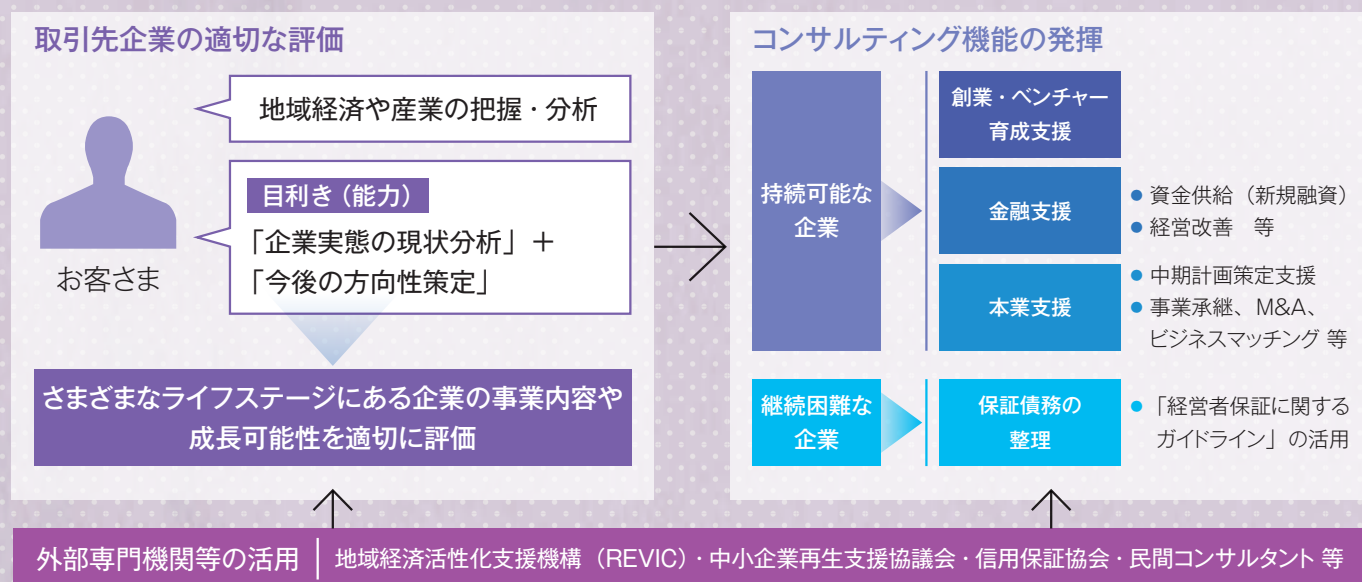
取引先企業の適切な評価

地域経済や産業の把握・分析

目利き（能力）

「企業実態の現状分析」＋
「今後の方向性策定」

お客さま

さまざまなライフステージにある企業の事業内容や成長可能性を適切に評価

コンサルティング機能の発揮

持続可能な企業

創業・ベンチャー育成支援

金融支援

● 資金供給（新規融資）
● 経営改善　等

本業支援

● 中期計画策定支援
● 事業承継、M&A、ビジネスマッチング 等

継続困難な企業

保証債務の整理

● 「経営者保証に関するガイドライン」の活用

外部専門機関等の活用 ｜ 地域経済活性化支援機構（REVIC）・中小企業再生支援協議会・信用保証協会・民間コンサルタント 等